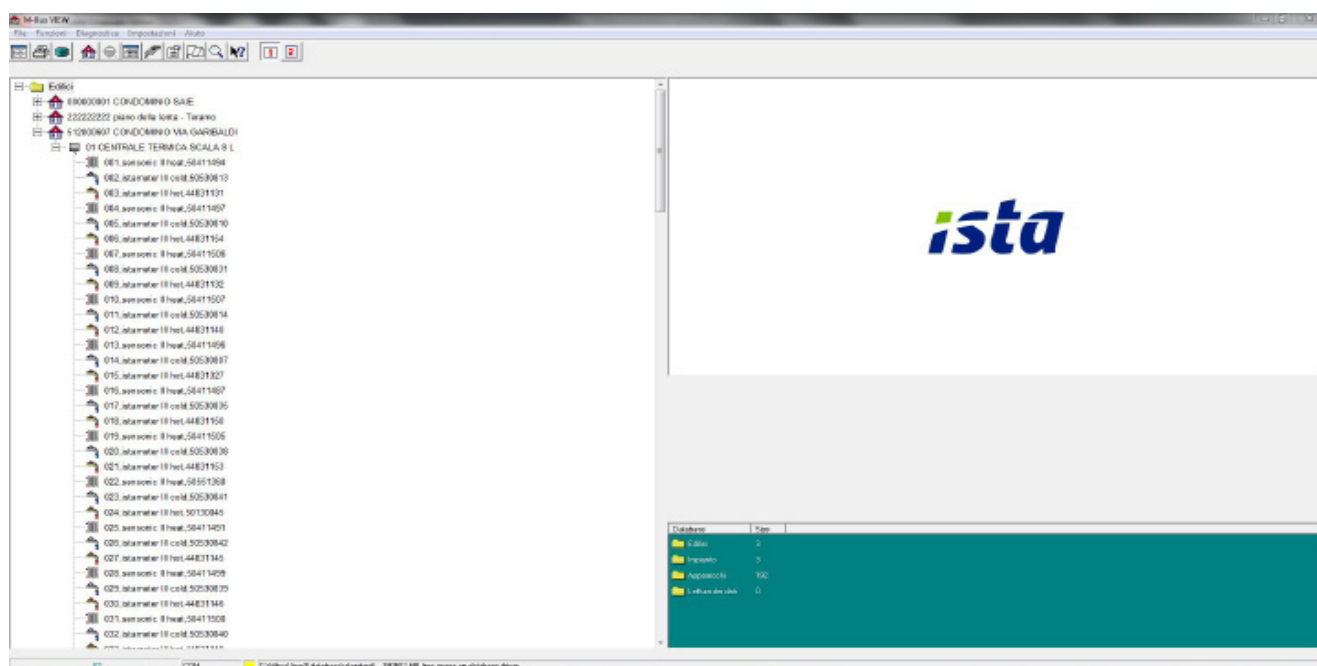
M-Bus VIEW

File Funzioni Diagnostica Impostazioni Aiuto

1 2

Edifici
000000001 CONDOMINIO SAIE
222222222 piano della lenta - Teramo
512000007 CONDOMINIO VIA GARIBALDI
01 CENTRALE TERMICA SCALA B L
001.sensonic II heat.50411494
002.istameter III cold.50530813
003.istameter III het.44831131
004.sensonic II heat.50411497
005.istameter III cold.50530810
006.istameter III het.44831154
007.sensonic II heat.50411506
008.istameter III cold.50530831
009.istameter III het.44831132
010.sensonic II heat.50411507
011.istameter III cold.50530814
012.istameter III het.44831148
013.sensonic II heat.50411496
014.istameter III cold.50530807
015.istameter III het.44831127
016.sensonic II heat.50411487
017.istameter III cold.50530836
018.istameter III het.44831158
019.sensonic II heat.50411505
020.istameter III cold.50530838
021.istameter III het.44831153
022.sensonic II heat.50551368
023.istameter III cold.50530841
024.istameter III het.50130845
025.sensonic II heat.50411491
026.istameter III cold.50530842
027.istameter III het.44831145
028.sensonic II heat.50411499
029.istameter III cold.50530839
030.istameter III het.44831146
031.sensonic II heat.50411508
032.istameter III cold.50530840
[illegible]

ista

| Database | Size |
|---|---|
| Edifici | 3 |
| Impianto | 3 |
| Apparecchi | 192 |
| Letture dei dati | 0 |

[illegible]